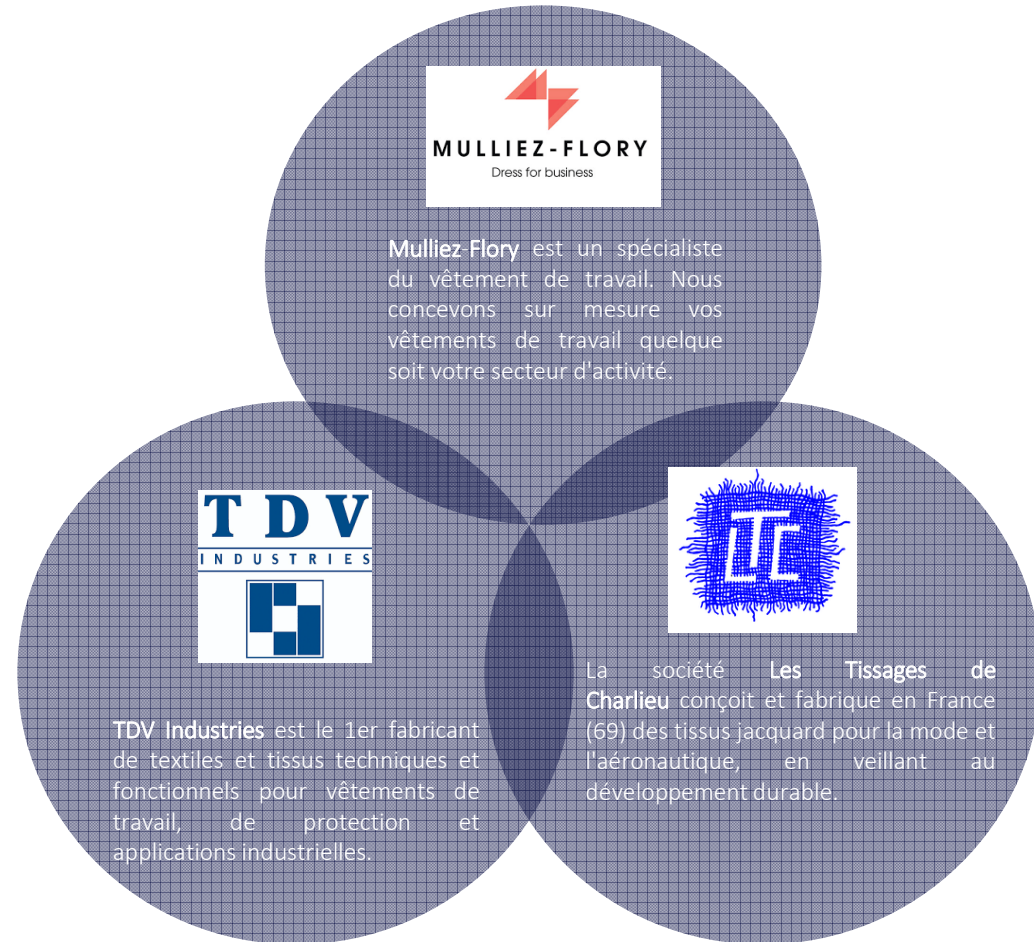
MULLIEZ-FLORY
Dress for business

Mulliez-Flory est un spécialiste du vêtement de travail. Nous concevons sur mesure vos vêtements de travail quelque soit votre secteur d'activité.

TDV
INDUSTRIES

TDV Industries est le 1er fabricant de textiles et tissus techniques et fonctionnels pour vêtements de travail, de protection et applications industrielles.

LTC

La société Les Tissages de Charlieu conçoit et fabrique en France (69) des tissus jacquard pour la mode et l'aéronautique, en veillant au développement durable.